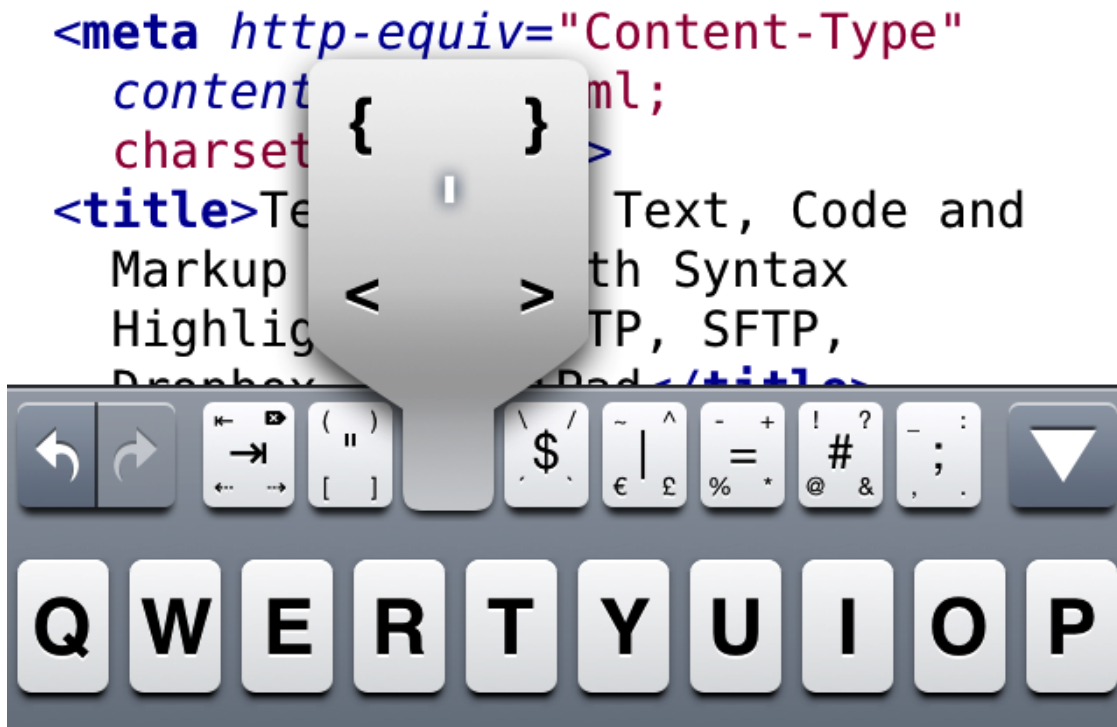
<meta http-equiv="Content-Type"
content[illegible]ml;
charset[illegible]>
<title>Te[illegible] Text, Code and
Markup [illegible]th Syntax
Highlig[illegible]TP, SFTP,
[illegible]Pad</title>

{ }
'
< >

( ) " [ ]

\ / $ ` ´

~ ^ | € £

- + = % *

! ? # @ &

_ : ; , .

Q W E R T Y U I O P